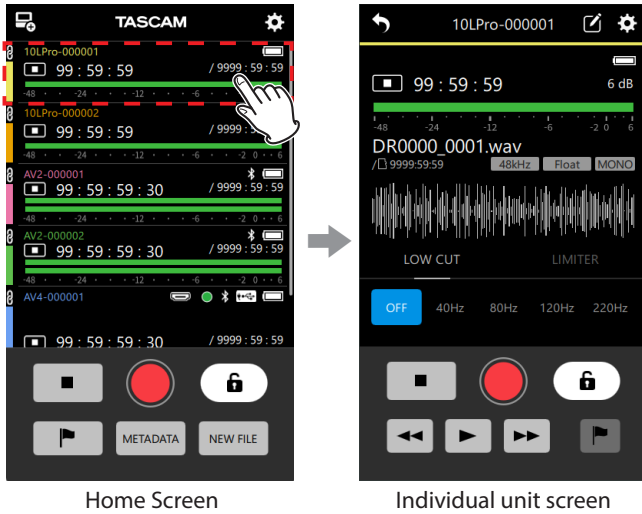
TASCAM

10LPro-000001
99 : 59 : 59
/ 9999 : 59 : 59
-48 -24 -12 -6 -2 0 6

10LPro-000002
99 : 59 : 59
/ 9999 : 59 : 59
-48 -24 -12 -6 -2 0 6

AV2-000001
99 : 59 : 59 : 30
/ 9999 : 59 : 59
-48 -24 -12 -6 -2 0 6

AV2-000002
99 : 59 : 59 : 30
/ 9999 : 59 : 59
-48 -24 -12 -6 -2 0 6

AV4-000001
99 : 59 : 59 : 30

METADATA
NEW FILE

Home Screen

10LPro-000001
99 : 59 : 59
6 dB
-48 -24 -12 -6 -2 0 6
DR0000_0001.wav
/ 9999:59:59
48kHz
Float
MONO
LOW CUT
LIMITER
OFF
40Hz
80Hz
120Hz
220Hz

Individual unit screen